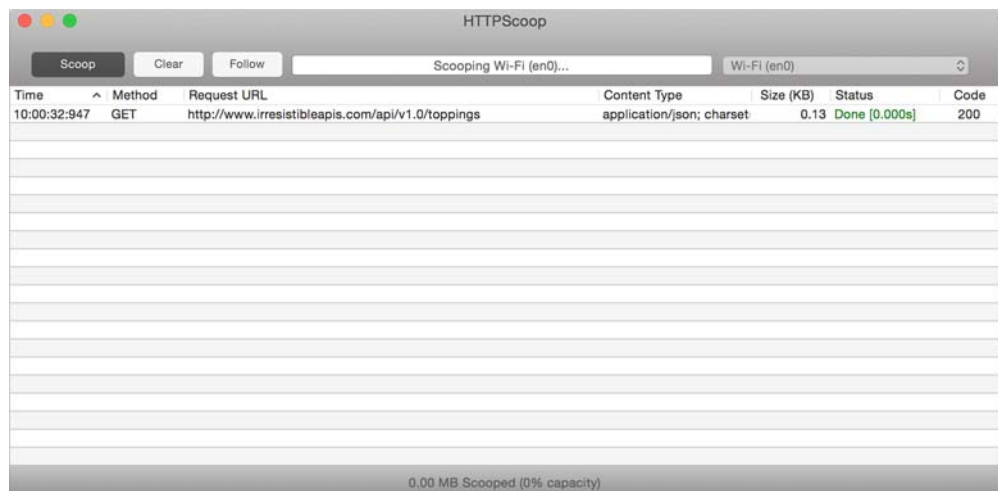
HTTPScoop

Scoop Clear Follow Scooping Wi-Fi (en0)... Wi-Fi (en0)

| Time | Method | Request URL | Content Type | Size (KB) | Status | Code |
|---|---|---|---|---|---|---|
| 10:00:32:947 | GET | http://www.irresistibleapis.com/api/v1.0/toppings | application/json; charset | 0.13 | Done [0.000s] | 200 |

0.00 MB Scooped (0% capacity)